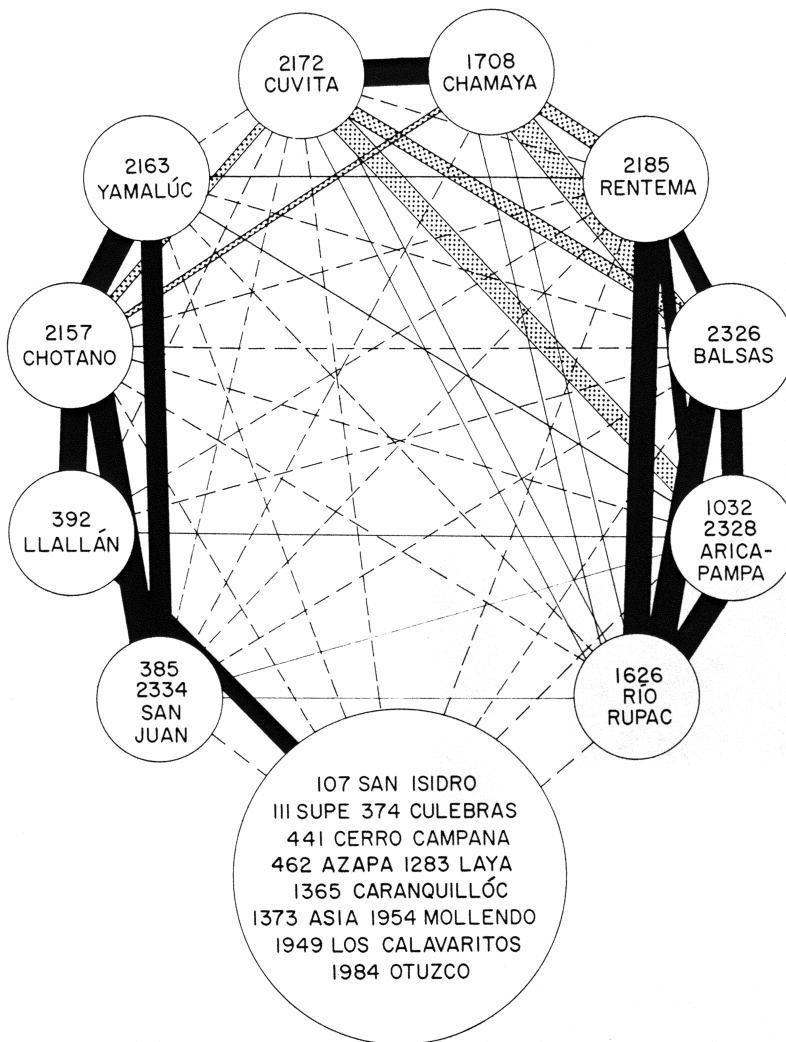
2172 CUVITA

1708 CHAMAYA

2163 YAMALÚC

2185 RENTEMA

2157 CHOTANO

2326 BALSAS

392 LLALLÁN

1032 2328 ARICA-PAMPA

385 2334 SAN JUAN

1626 RÍO RUPAC

107 SAN ISIDRO
111 SUPE 374 CULEBRAS
441 CERRO CAMPANA
462 AZAPA 1283 LAYA
1365 CARANQUILLÓC
1373 ASIA 1954 MOLLENDO
1949 LOS CALAVARITOS
1984 OTUZCO